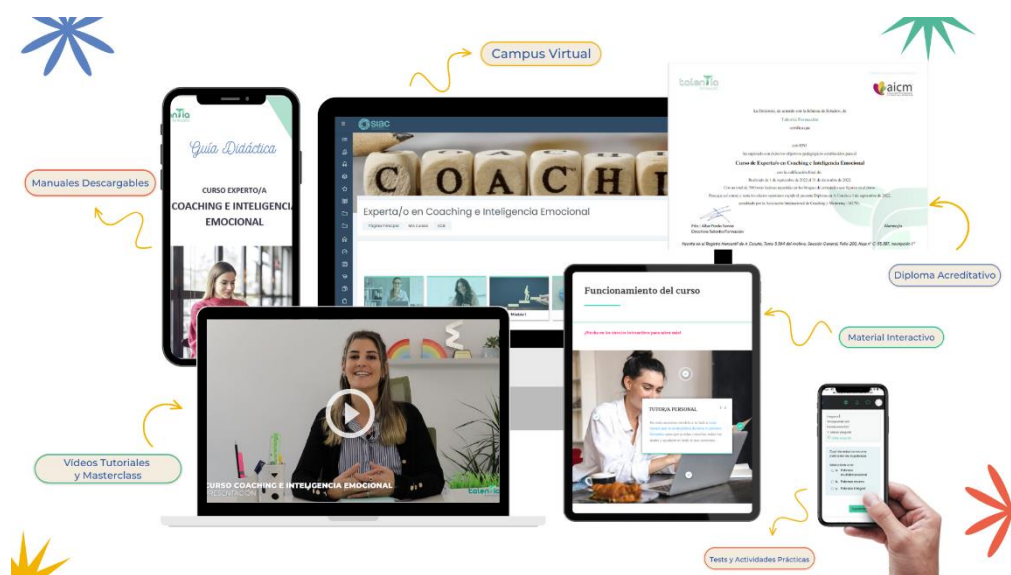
Campus Virtual

Manuales Descargables

Guía Didáctica

CURSO EXPERTO/A

COACHING E INTELIGENCIA EMOCIONAL

COACHI

Experta/o en Coaching e Inteligencia Emocional

talentia

aicm

Curso de Experto/a en Coaching e Inteligencia Emocional

Diploma Acreditativo

Funcionamiento del curso

Material Interactivo

TUTORÍA PERSONAL

Videos Tutoriales y Masterclass

CURSO COACHING E INTELIGENCIA EMOCIONAL

PRESENTACIÓN

talentia

Tests y Actividades Prácticas